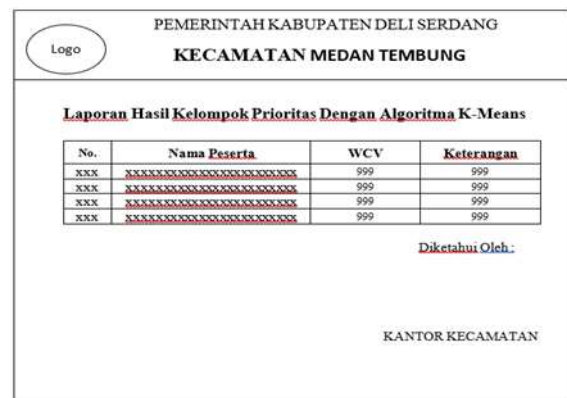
Logo

PEMERINTAH KABUPATEN DELI SERDANG

KECAMATAN MEDAN TEMBUNG

Laporan Hasil Kelompok Prioritas Dengan Algoritma K-Means

| No. | Nama Peserta | WCV | Keterangan |
|---|---|---|---|
| xxx | xxxxxxxxxxxxxxxxxxxxxxxx | 999 | 999 |
| xxx | xxxxxxxxxxxxxxxxxxxxxxxx | 999 | 999 |
| xxx | xxxxxxxxxxxxxxxxxxxxxxxx | 999 | 999 |
| xxx | xxxxxxxxxxxxxxxxxxxxxxxx | 999 | 999 |

Diketahui Oleh :

KANTOR KECAMATAN